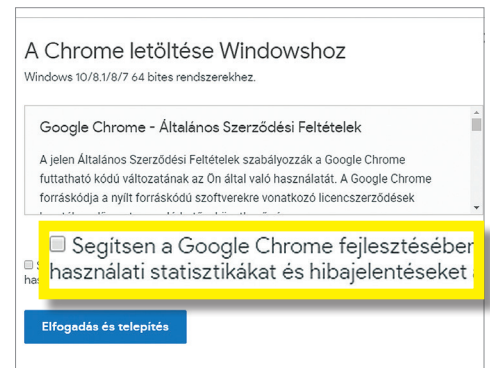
A Chrome letöltése Windowshoz

Windows 10/8.1/8/7 64 bites rendszerekhez.

Google Chrome - Általános Szerződési Feltételek

A jelen Általános Szerződési Feltételek szabályozzák a Google Chrome futtatható kódú változatának az Ön által való használatát. A Google Chrome forráskódja a nyílt forráskódú szoftverekre vonatkozó licencszerződések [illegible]

Segítsen a Google Chrome fejlesztésében használati statisztikákat és hibajelentéseket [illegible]

S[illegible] has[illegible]

Elfogadás és telepítés